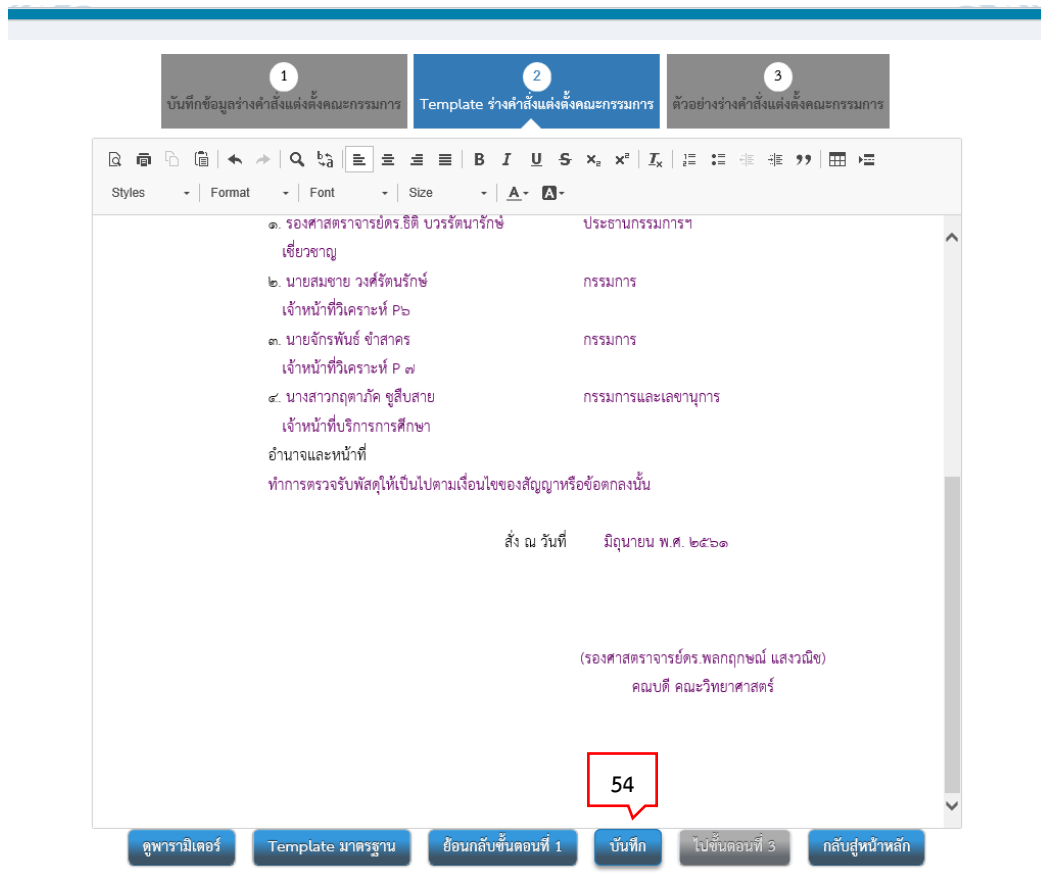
1
บันทึกข้อมูลร่างคำสั่งแต่งตั้งคณะกรรมการ

2
Template ร่างคำสั่งแต่งตั้งคณะกรรมการ

3
ตัวอย่างร่างคำสั่งแต่งตั้งคณะกรรมการ

Styles | Format | Font | Size

๑. รองศาสตราจารย์ดร.ธิติ บวรรัตนารักษ์ ประธานกรรมการฯ
เชี่ยวชาญ
๒. นายสมชาย วงศ์รัตนรักษ์ กรรมการ
เจ้าหน้าที่วิเคราะห์ P๖
๓. นายจักรพันธ์ ขำสาคร กรรมการ
เจ้าหน้าที่วิเคราะห์ P ๗
๔. นางสาวกฤตาภัค ชูสืบสาย กรรมการและเลขานุการ
เจ้าหน้าที่บริการการศึกษา
อำนาจและหน้าที่
ทำการตรวจรับพัสดุให้เป็นไปตามเงื่อนไขของสัญญาหรือข้อตกลงนั้น

สั่ง ณ วันที่ มิถุนายน พ.ศ. ๒๕๖๑

(รองศาสตราจารย์ดร.พลกฤกษณ์ แสงวณิช)
คณบดี คณะวิทยาศาสตร์

54

ดูพารามิเตอร์ | Template มาตรฐาน | ย้อนกลับขั้นตอนที่ 1 | บันทึก | ไปขั้นตอนที่ 3 | กลับสู่หน้าหลัก